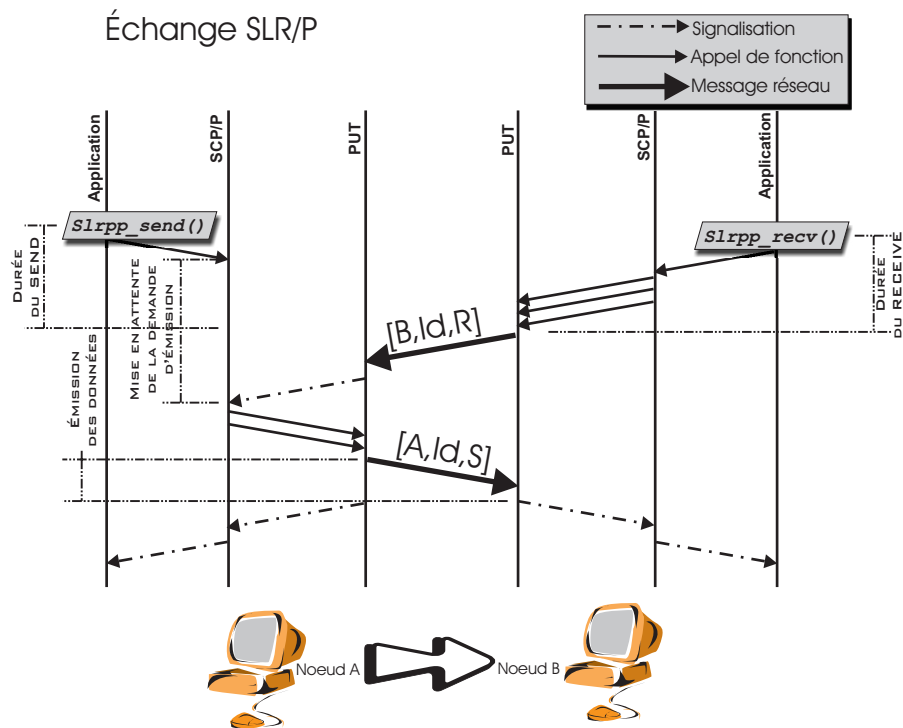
Échange SLR/P

Signalisation
Appel de fonction
Message réseau

Application
SCP/P
PUT
PUT
SCP/P
Application

Slrpp_send()
Slrpp_recv()

Durée du SEND
Mise en attente de la demande d'émission
Émission des données
Durée du RECEIVE

[B,Id,R]
[A,Id,S]

Noeud A
Noeud B